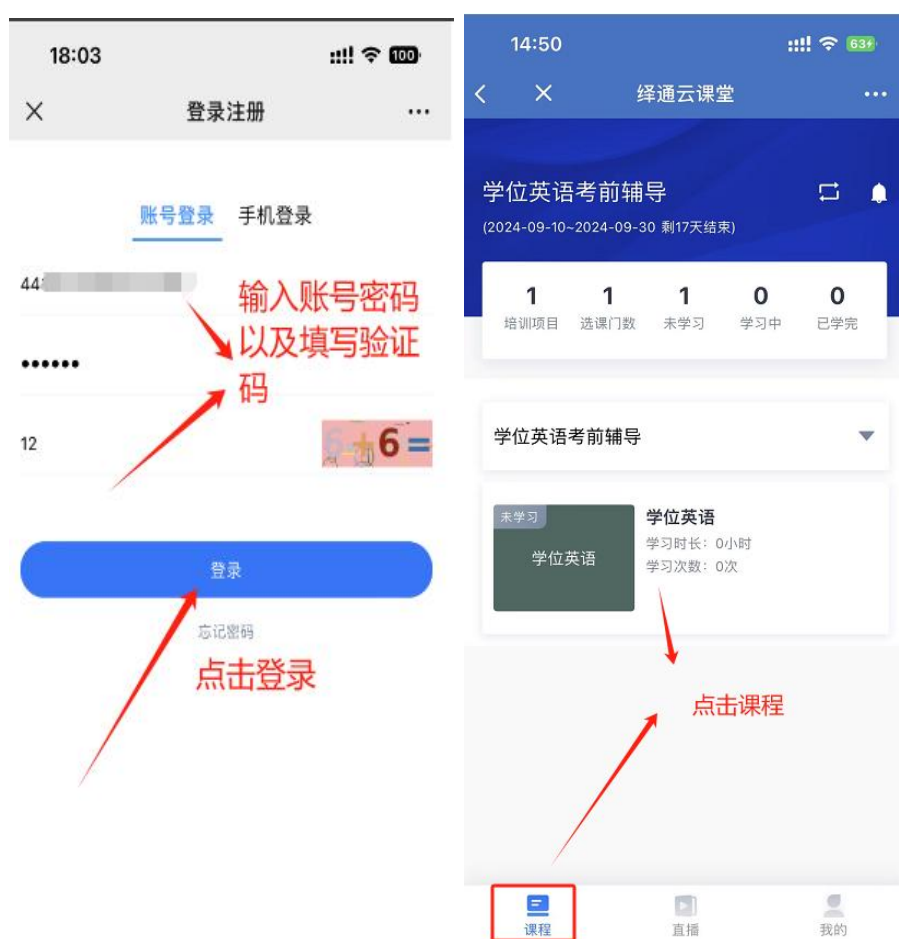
18:03

100

× 登录注册 ···

账号登录 手机登录

44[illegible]

输入账号密码以及填写验证码

••••••

12

6+6=

登录

忘记密码

点击登录

14:50

63

< × 绎通云课堂 ···

学位英语考前辅导

(2024-09-10~2024-09-30 剩17天结束)

| 1 | 1 | 1 | 0 | 0 |
|---|---|---|---|---|
| 培训项目 | 选课门数 | 未学习 | 学习中 | 已学完 |

学位英语考前辅导

未学习

学位英语

学位英语

学习时长：0小时

学习次数：0次

点击课程

课程 直播 我的